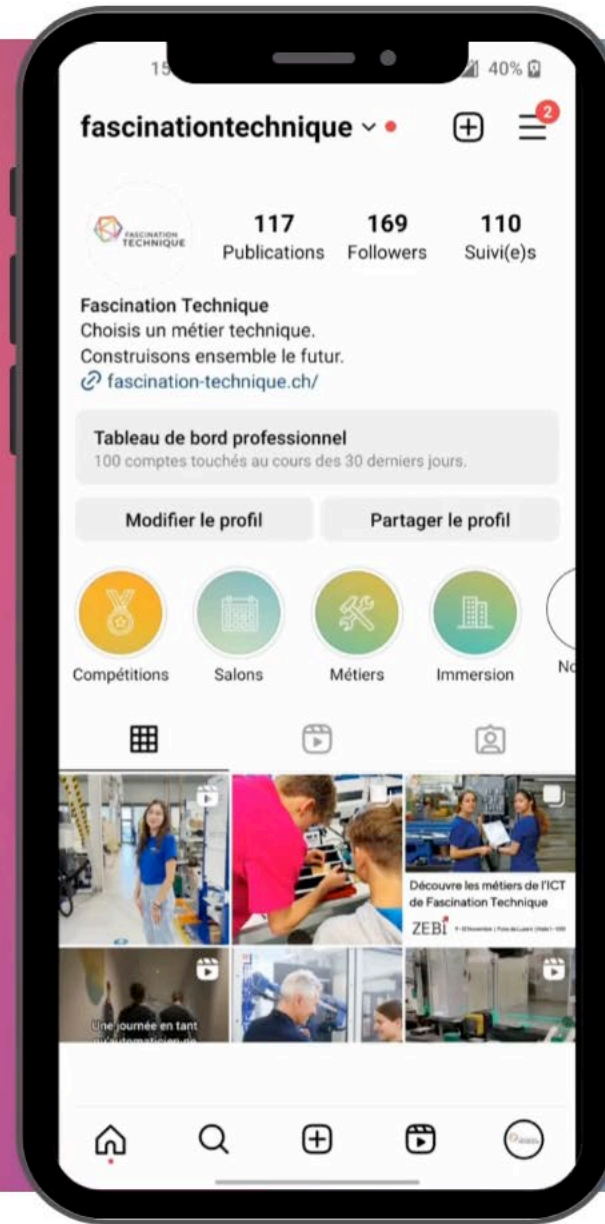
15 40%

fascinationtechnique

2

FASCINATION TECHNIQUE

117 Publications
169 Followers
110 Suivi(e)s

Fascination Technique
Choisis un métier technique.
Construisons ensemble le futur.
fascination-technique.ch/

Tableau de bord professionnel
100 comptes touchés au cours des 30 derniers jours.

Modifier le profil
Partager le profil

Compétitions
Salons
Métiers
Immersion
No

Découvre les métiers de l'ICT de Fascination Technique
ZEBI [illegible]

Une journée en tant qu'automaticien de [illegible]